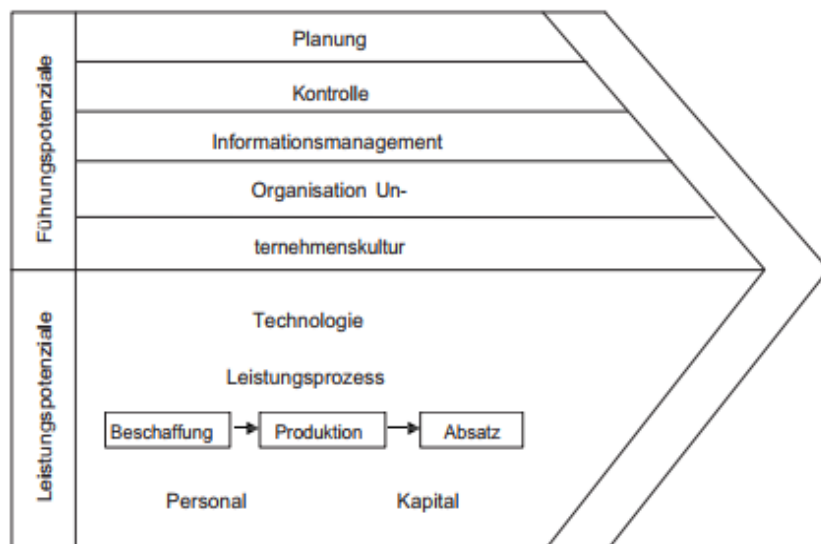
Führungspotenziale

Planung

Kontrolle

Informationsmanagement

Organisation Un-

ternehmenskultur

Leistungspotenziale

Technologie

Leistungsprozess

Beschaffung → Produktion → Absatz

Personal

Kapital